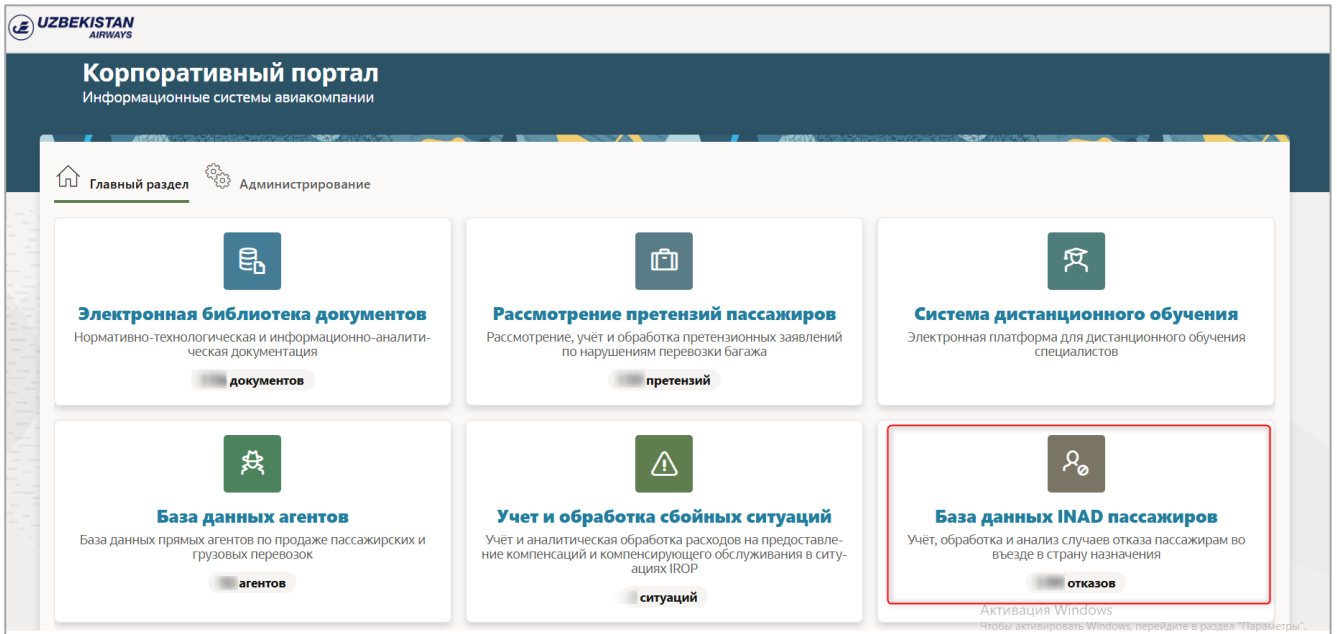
UZBEKISTAN AIRWAYS

Корпоративный портал
Информационные системы авиакомпании

Главный раздел
Администрирование

Электронная библиотека документов
Нормативно-технологическая и информационно-аналитическая документация
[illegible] документов

Рассмотрение претензий пассажиров
Рассмотрение, учёт и обработка претензионных заявлений по нарушениям перевозки багажа
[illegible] претензий

Система дистанционного обучения
Электронная платформа для дистанционного обучения специалистов

База данных агентов
База данных прямых агентов по продаже пассажирских и грузовых перевозок
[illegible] агентов

Учет и обработка сбойных ситуаций
Учёт и аналитическая обработка расходов на предоставление компенсаций и компенсирующего обслуживания в ситуациях IROP
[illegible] ситуаций

База данных INAD пассажиров
Учёт, обработка и анализ случаев отказа пассажирам во въезде в страну назначения
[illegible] отказов

Активация Windows
Чтобы активировать Windows, перейдите в раздел "Параметры".